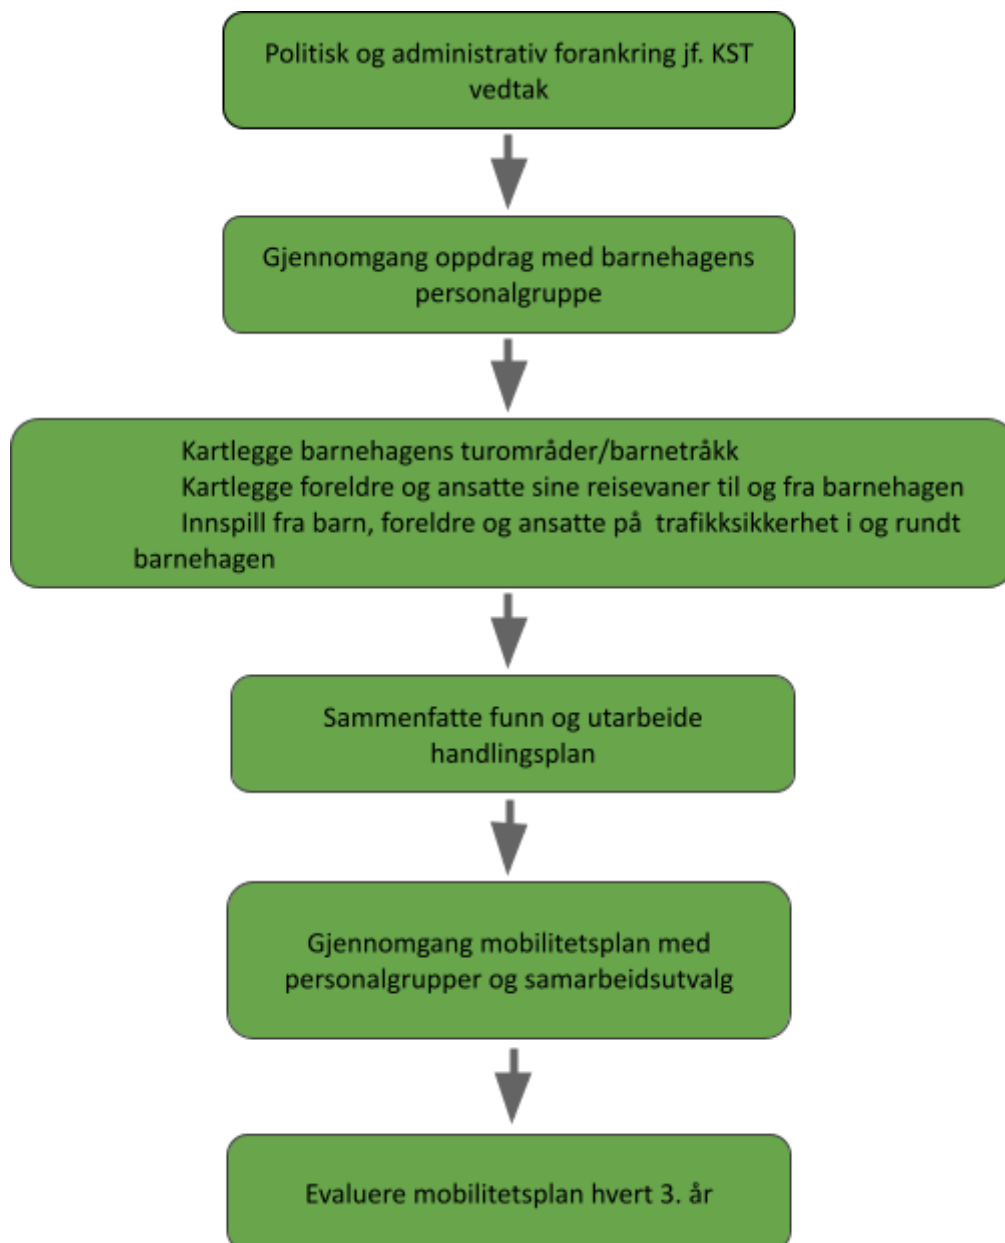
Politisk og administrativ forankring jf. KST vedtak

Gjennomgang oppdrag med barnehagens personalgruppe

Kartlegge barnehagens turområder/barnetråkk
Kartlegge foreldre og ansatte sine reisevaner til og fra barnehagen
Innspill fra barn, foreldre og ansatte på trafikksikkerhet i og rundt barnehagen

Sammenfatte funn og utarbeide handlingsplan

Gjennomgang mobilitetsplan med personalgrupper og samarbeidsutvalg

Evaluere mobilitetsplan hvert 3. år